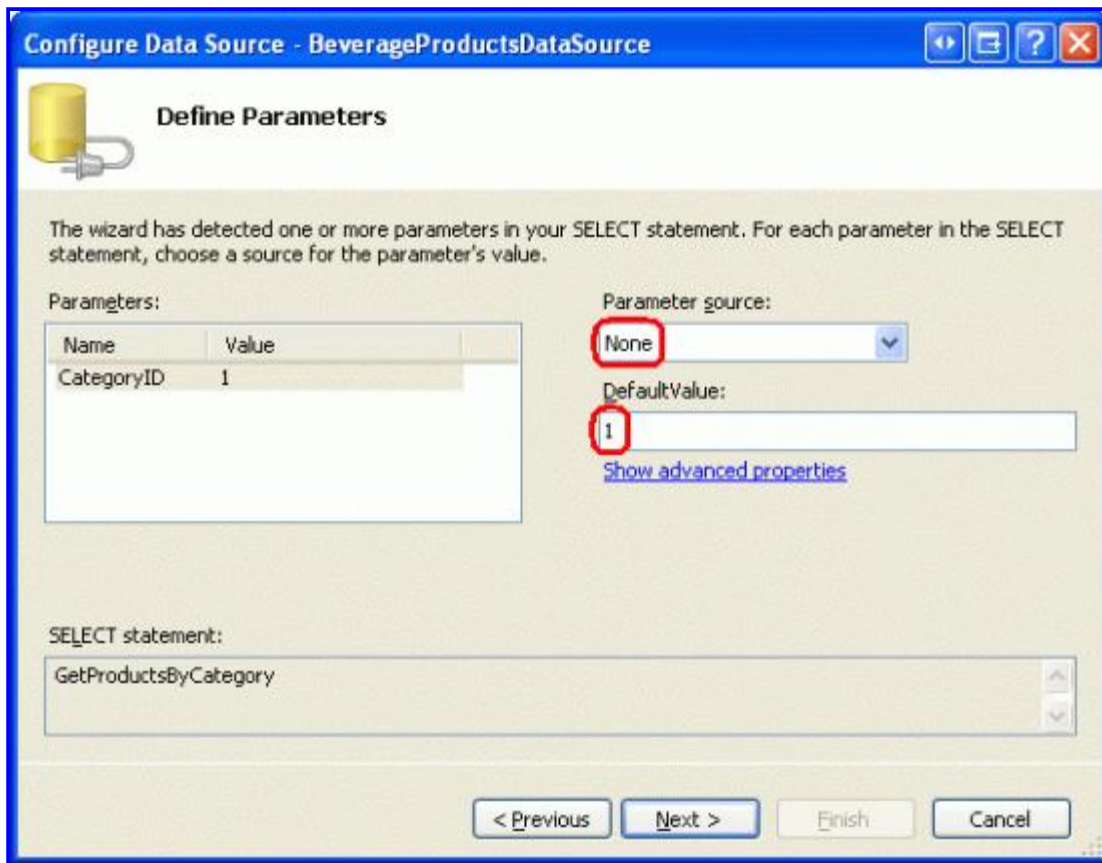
Configure Data Source - BeverageProductsDataSource

Define Parameters

The wizard has detected one or more parameters in your SELECT statement. For each parameter in the SELECT statement, choose a source for the parameter's value.

Parameters:

| Name | Value |
|---|---|
| CategoryID | 1 |

Parameter source:

None

DefaultValue:

1

Show advanced properties

SELECT statement:

GetProductsByCategory

< Previous | Next > | Finish | Cancel